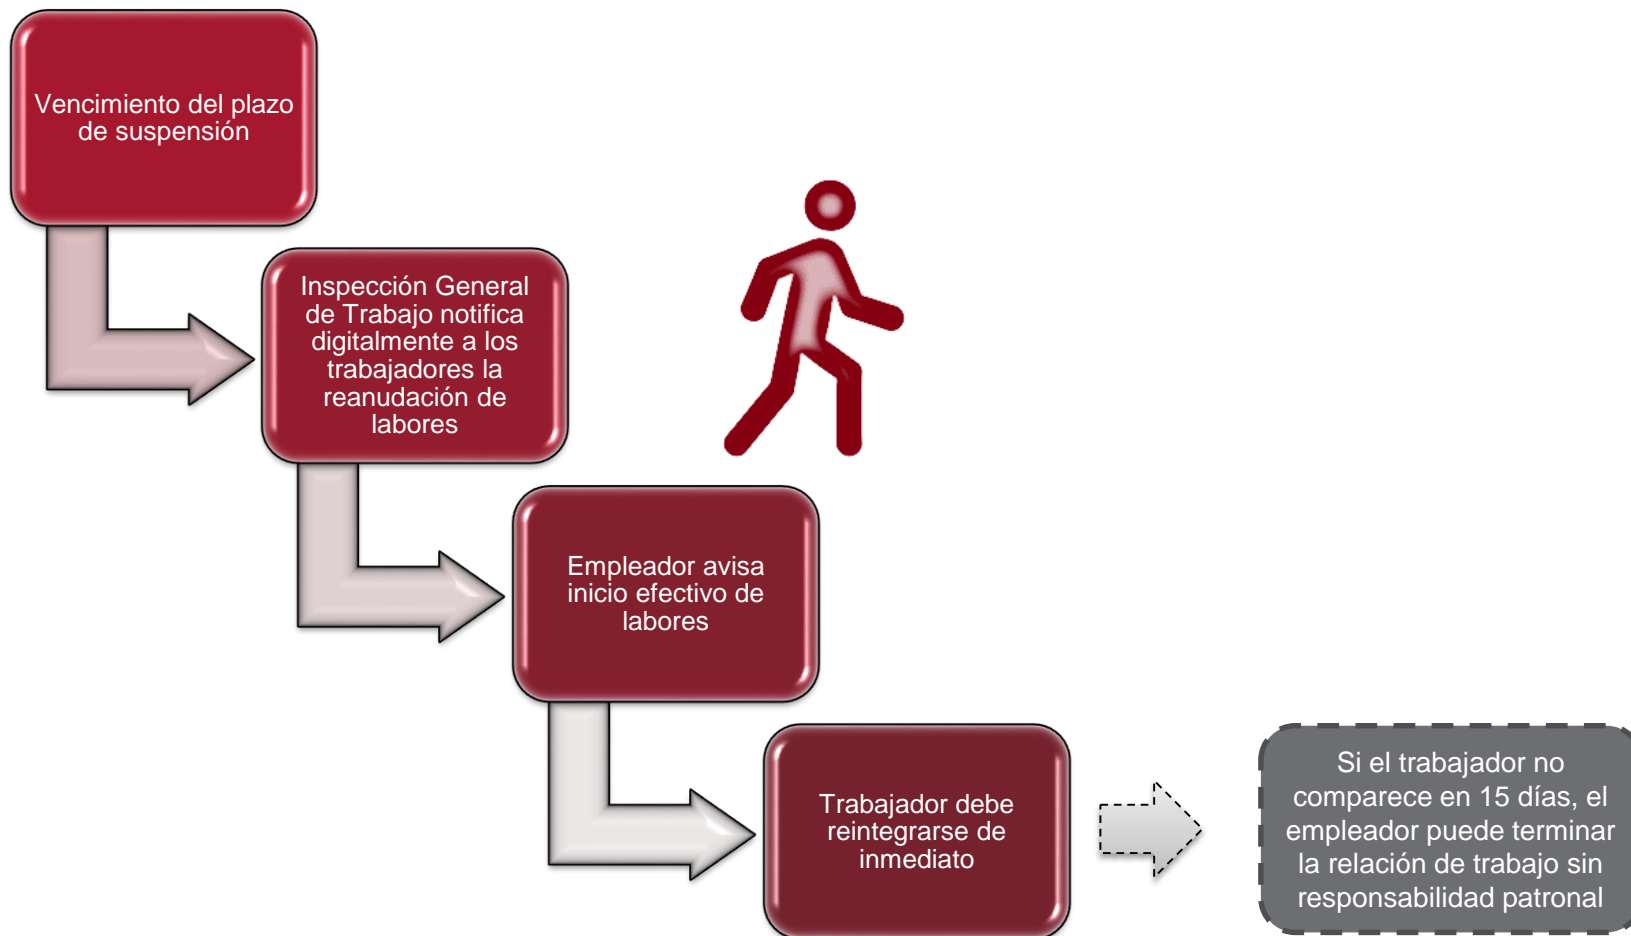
Vencimiento del plazo de suspensión

Inspección General de Trabajo notifica digitalmente a los trabajadores la reanudación de labores

Empleador avisa inicio efectivo de labores

Trabajador debe reintegrarse de inmediato

Si el trabajador no comparece en 15 días, el empleador puede terminar la relación de trabajo sin responsabilidad patronal